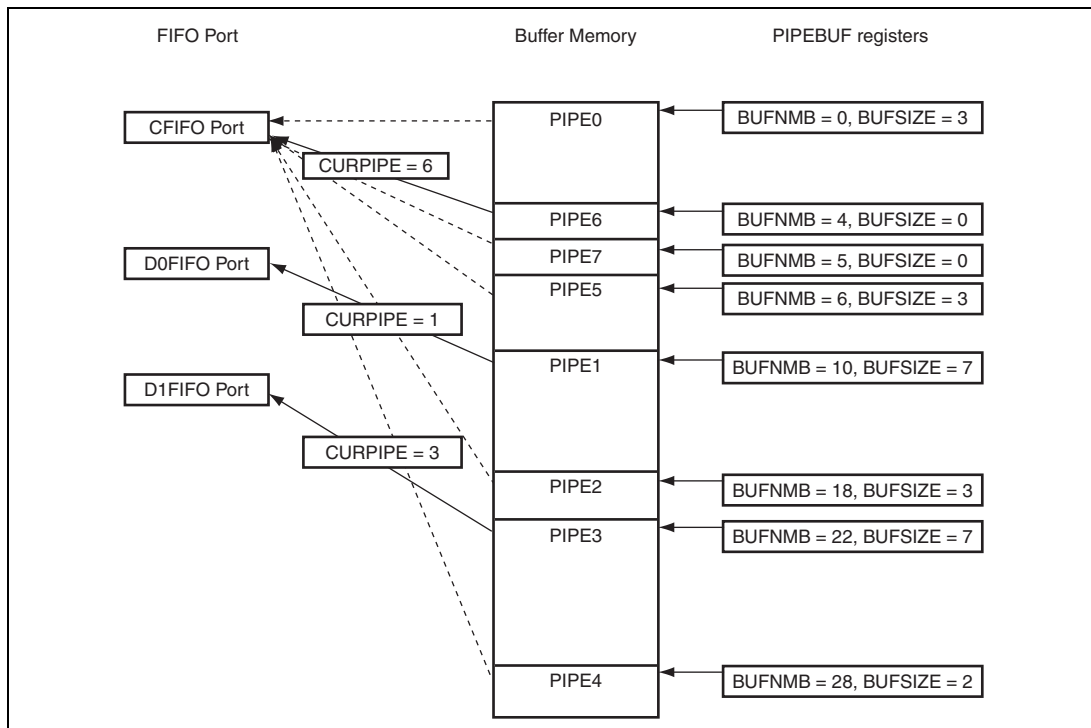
FIFO Port

Buffer Memory

PIPEBUF registers

CFIFO Port

CURPIPE = 6

D0FIFO Port

CURPIPE = 1

D1FIFO Port

CURPIPE = 3

PIPE0

PIPE6

PIPE7

PIPE5

PIPE1

PIPE2

PIPE3

PIPE4

BUFNMB = 0, BUFSIZE = 3

BUFNMB = 4, BUFSIZE = 0

BUFNMB = 5, BUFSIZE = 0

BUFNMB = 6, BUFSIZE = 3

BUFNMB = 10, BUFSIZE = 7

BUFNMB = 18, BUFSIZE = 3

BUFNMB = 22, BUFSIZE = 7

BUFNMB = 28, BUFSIZE = 2